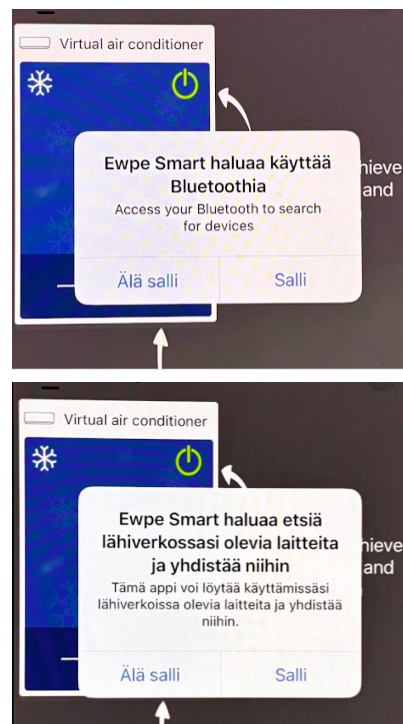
Virtual air conditioner

Ewpe Smart haluaa käyttää Bluetoothia

Access your Bluetooth to search for devices

Älä salli

Salli

hieve
and

Virtual air conditioner

Ewpe Smart haluaa etsiä lähiverkossasi olevia laitteita ja yhdistää niihin

Tämä appi voi löytää käyttämissäsi lähiverkoissa olevia laitteita ja yhdistää niihin.

Älä salli

Salli

hieve
and